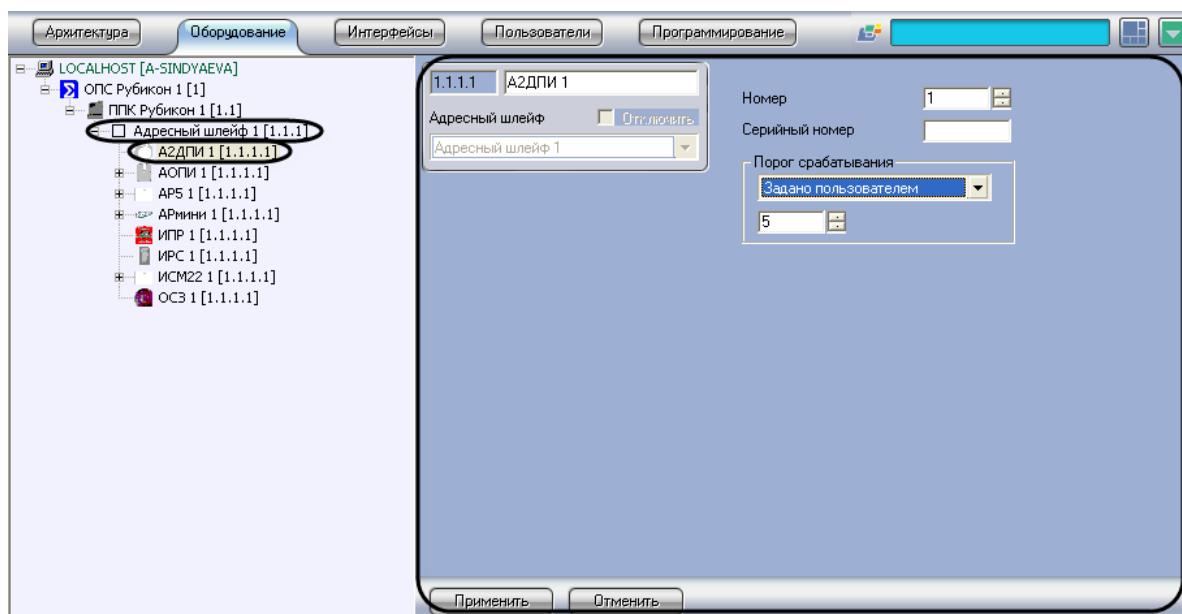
Архитектура
Оборудование
Интерфейсы
Пользователи
Программирование

LOCALHOST [A-SINDYAEVA]
ОПС Рубикон 1 [1]
ППК Рубикон 1 [1.1]
Адресный шлейф 1 [1.1.1]
А2ДПИ 1 [1.1.1.1]
АОПИ 1 [1.1.1.1]
АР5 1 [1.1.1.1]
АРмини 1 [1.1.1.1]
ИПР 1 [1.1.1.1]
ИРС 1 [1.1.1.1]
ИСМ22 1 [1.1.1.1]
ОСЗ 1 [1.1.1.1]

1.1.1.1
А2ДПИ 1
Адресный шлейф
Отключить
Адресный шлейф 1

Номер
1
Серийный номер
Порог срабатывания
Задано пользователем
5

Применить
Отменить